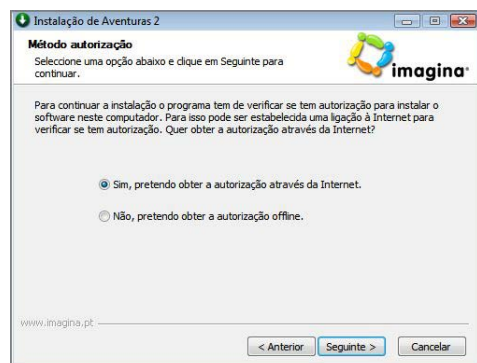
Instalação de Aventuras 2

Método autorização

Seleccione uma opção abaixo e clique em Seguinte para continuar.

imagina

Para continuar a instalação o programa tem de verificar se tem autorização para instalar o software neste computador. Para isso pode ser estabelecida uma ligação à Internet para verificar se tem autorização. Quer obter a autorização através da Internet?

Sim, pretendo obter a autorização através da Internet.

Não, pretendo obter a autorização offline.

www.imagina.pt

< Anterior

Seguinte >

Cancelar